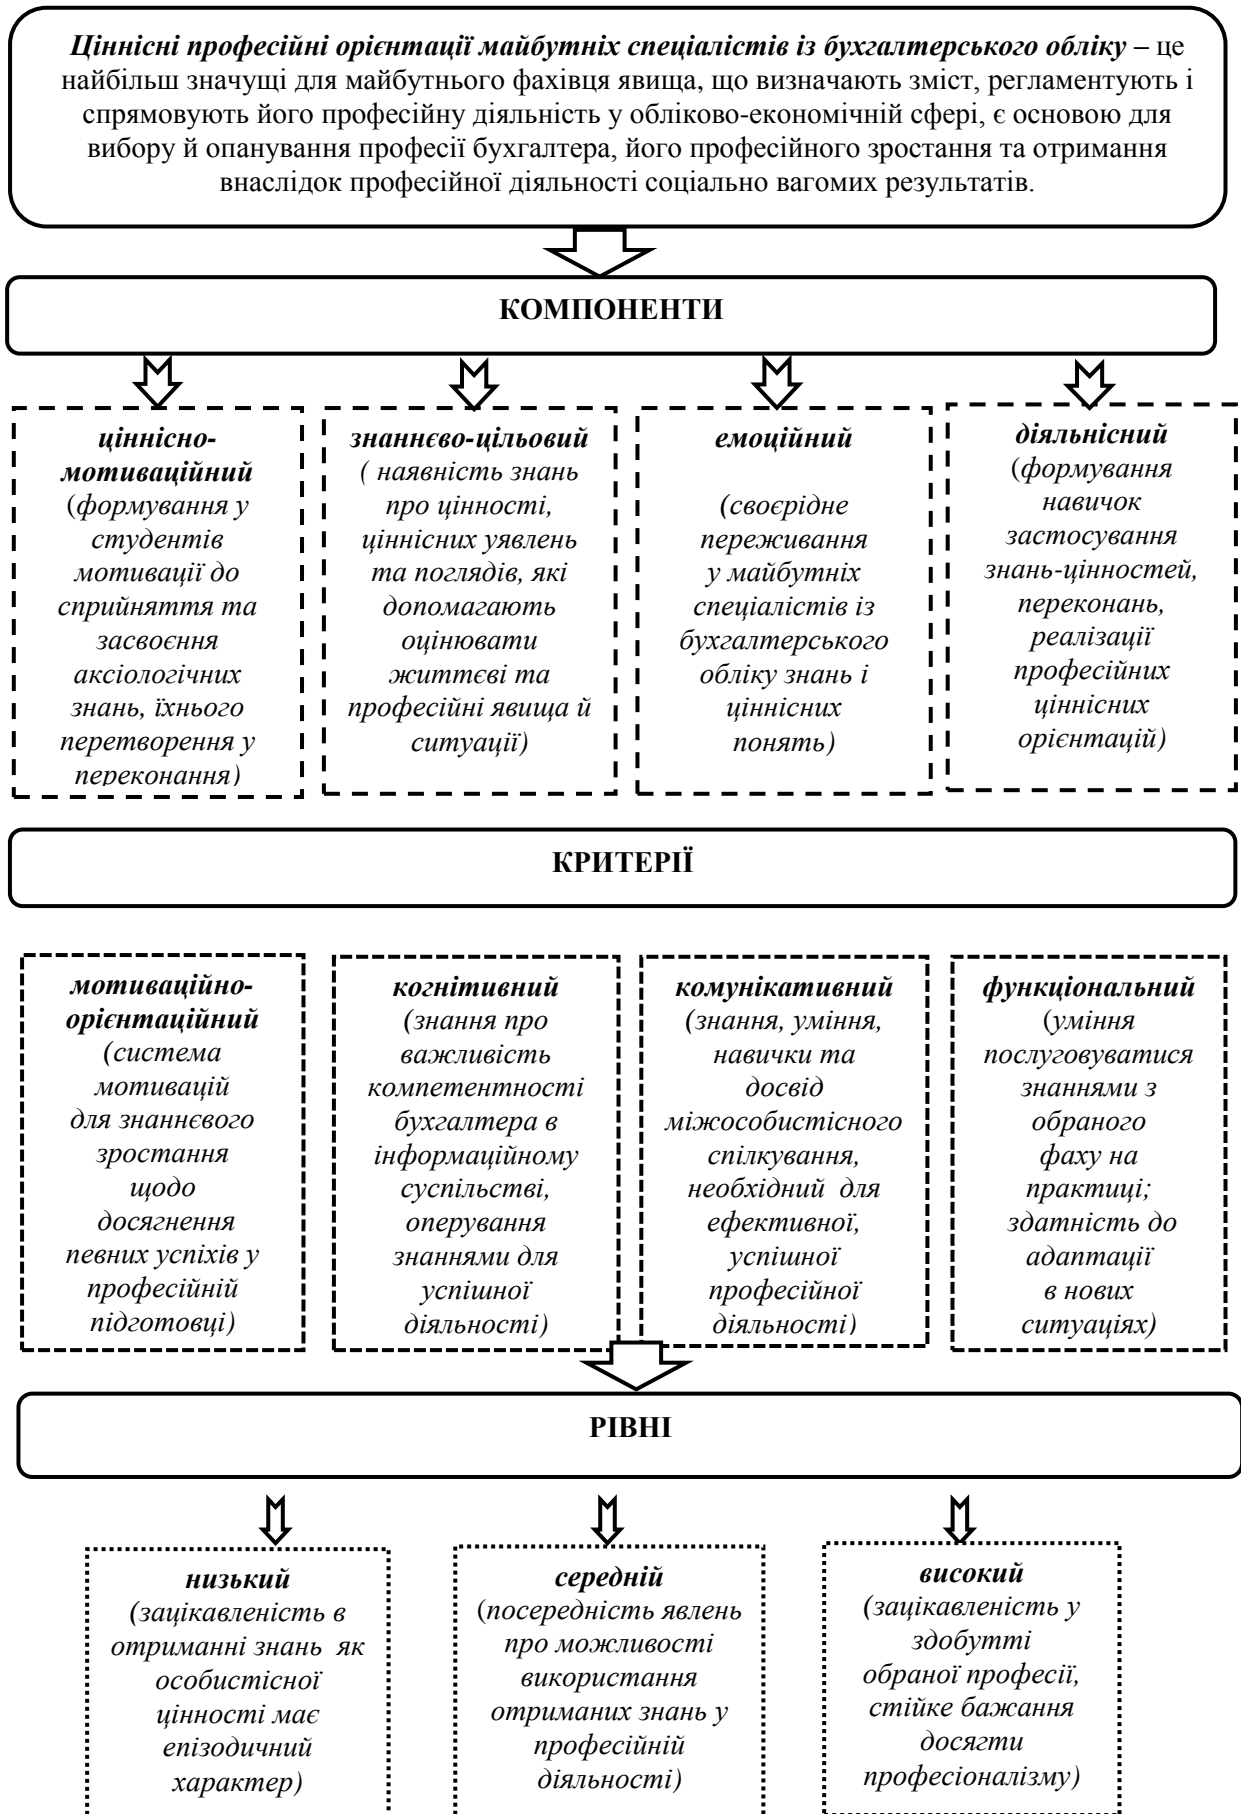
**Ціннісні професійні орієнтації майбутніх спеціалістів із бухгалтерського обліку** – це найбільш значущі для майбутнього фахівця явища, що визначають зміст, регламентують і спрямовують його професійну діяльність у обліково-економічній сфері, є основою для вибору й опанування професії бухгалтера, його професійного зростання та отримання внаслідок професійної діяльності соціально вагомих результатів.

КОМПОНЕНТИ

ціннісно-мотиваційний (формування у студентів мотивації до сприйняття та засвоєння аксіологічних знань, їхнього перетворення у переконання)

знаннєво-цільовий ( наявність знань про цінності, ціннісних уявлень та поглядів, які допомагають оцінювати життєві та професійні явища й ситуації)

емоційний (своєрідне переживання у майбутніх спеціалістів із бухгалтерського обліку знань і ціннісних понять)

діяльнісний (формування навичок застосування знань-цінностей, переконань, реалізації професійних ціннісних орієнтацій)

КРИТЕРІЇ

мотиваційно-орієнтаційний (система мотивацій для знаннєвого зростання щодо досягнення певних успіхів у професійній підготовці)

когнітивний (знання про важливість компетентності бухгалтера в інформаційному суспільстві, оперування знаннями для успішної діяльності)

комунікативний (знання, уміння, навички та досвід міжособистісного спілкування, необхідний для ефективної, успішної професійної діяльності)

функціональний (уміння послуговуватися знаннями з обраного фаху на практиці; здатність до адаптації в нових ситуаціях)

РІВНІ

низький (зацікавленість в отриманні знань як особистісної цінності має епізодичний характер)

середній (посередність явлень про можливості використання отриманих знань у професійній діяльності)

високий (зацікавленість у здобутті обраної професії, стійке бажання досягти професіоналізму)